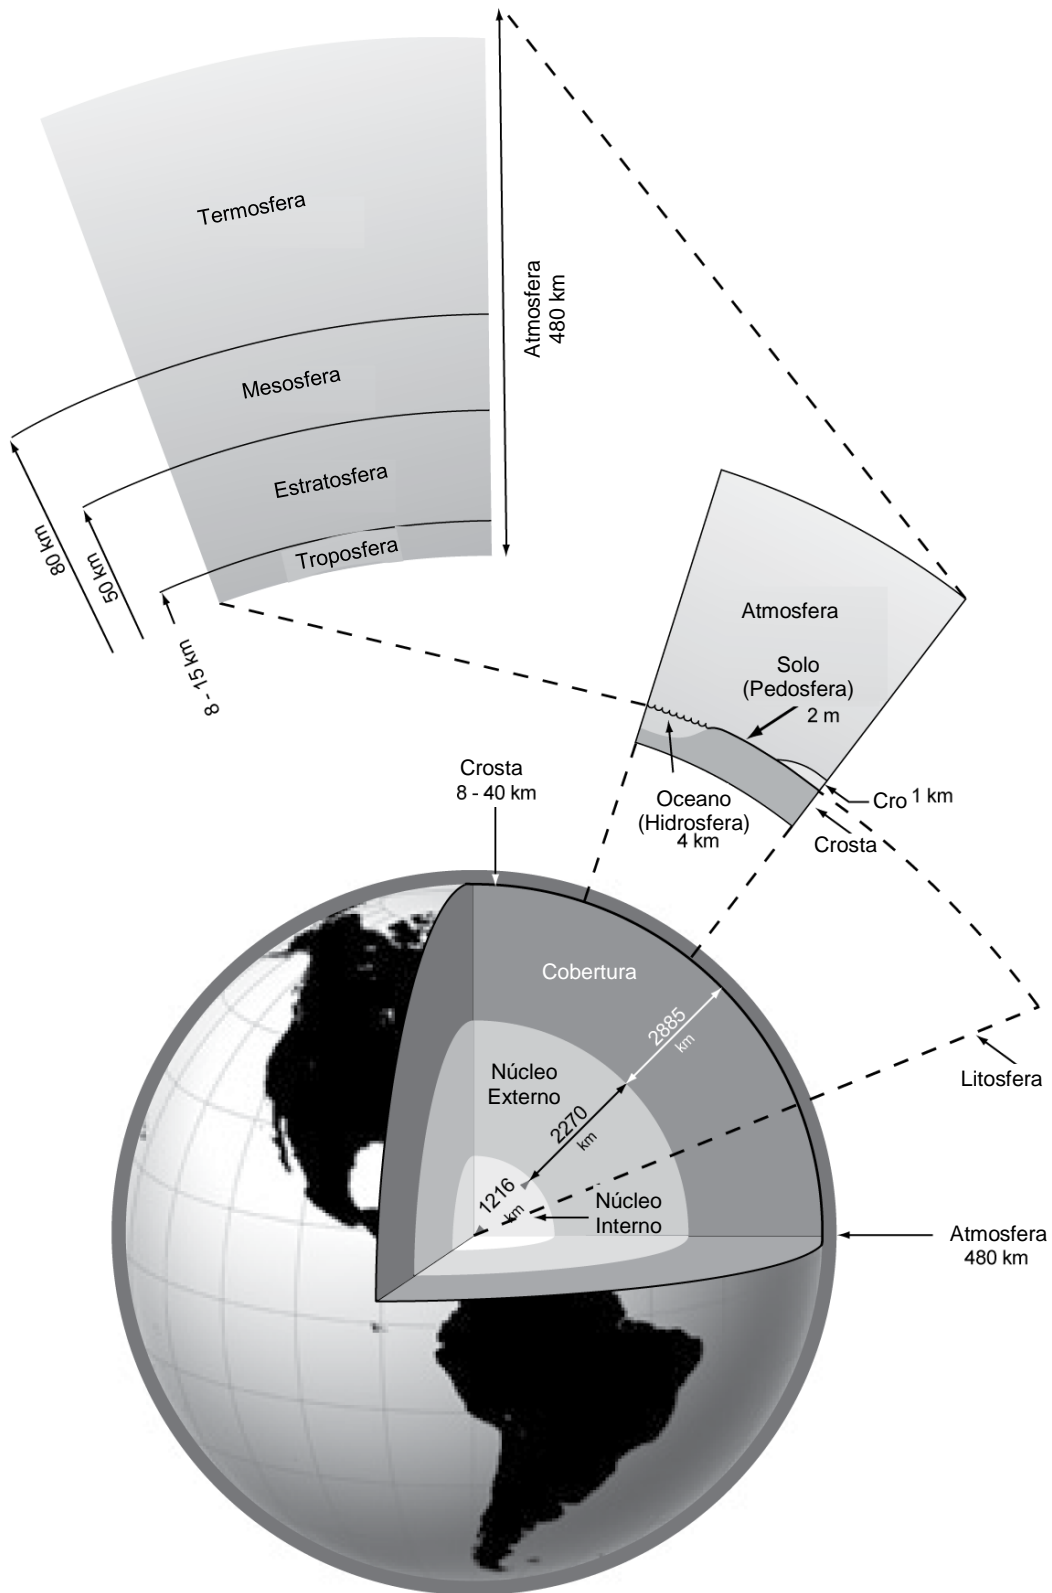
Termosfera

Atmosfera
480 km

Mesosfera

Estratosfera

Troposfera

80 km

50 km

8 - 15 km

Atmosfera

Solo
(Pedosfera)
2 m

Crosta
8 - 40 km

Oceano
(Hidrosfera)
4 km

Cro 1 km

Crosta

Cobertura

2885 km

Núcleo
Externo

2270 km

1216 km

Núcleo
Interno

Litosfera

Atmosfera
480 km